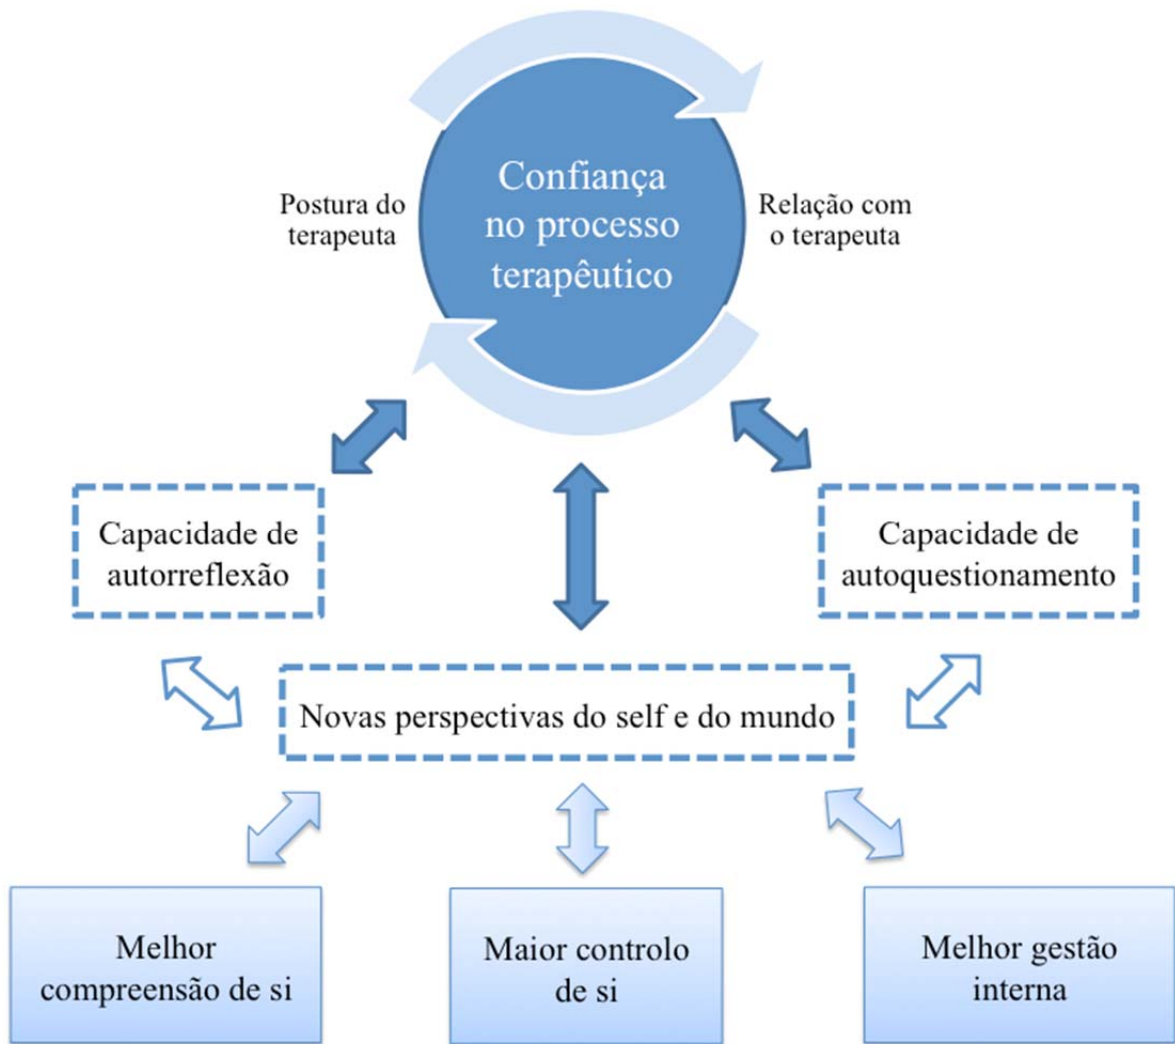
Postura do terapeuta

Confiança no processo terapêutico

Relação com o terapeuta

Capacidade de autorreflexão

Capacidade de autoquestionamento

Novas perspectivas do self e do mundo

Melhor compreensão de si

Maior controlo de si

Melhor gestão interna